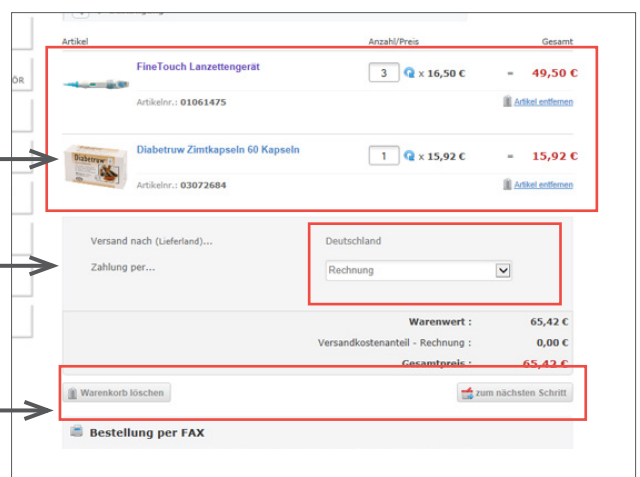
ÖR

| Artikel | Anzahl/Preis | Gesamt |
|---|---|---|
| FineTouch Lanzettengerät<br>Artikelnr.: 01061475 | 3 x 16,50 € | = 49,50 €<br>Artikel entfernen |
| Diabetruw Zimtkapseln 60 Kapseln<br>Artikelnr.: 03072684 | 1 x 15,92 € | = 15,92 €<br>Artikel entfernen |

Versand nach (Lieferland)... Deutschland

Zahlung per... Rechnung

Warenwert : 65,42 €

Versandkostenanteil - Rechnung : 0,00 €

Gesamtpreis : 65,42 €

Warenkorb löschen

zum nächsten Schritt

Bestellung per FAX